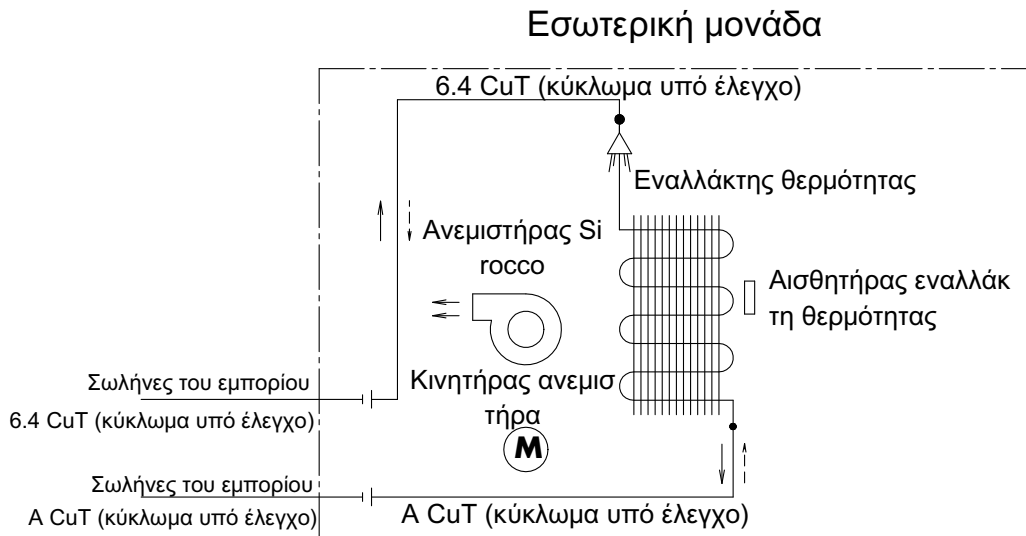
Εσωτερική μονάδα

6.4 CuT (κύκλωμα υπό έλεγχο)

Εναλλάκτης θερμότητας

Ανεμιστήρας Si rocco

Αισθητήρας εναλλάκ τη θερμότητας

Σωλήνες του εμπορίου

6.4 CuT (κύκλωμα υπό έλεγχο)

Κινητήρας ανεμισ τήρα

M

Σωλήνες του εμπορίου

A CuT (κύκλωμα υπό έλεγχο)

A CuT (κύκλωμα υπό έλεγχο)